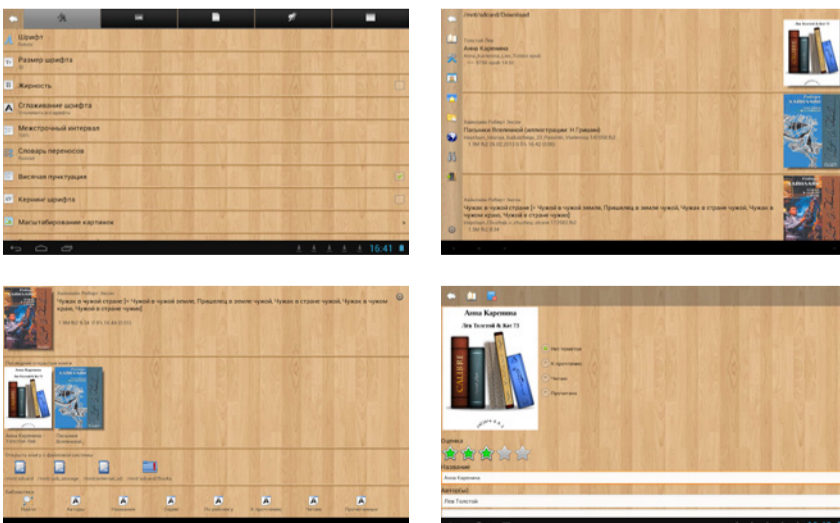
Шрифт

Размер шрифта

Жирность

Сглаживание шрифта

Межстрочный интервал

Словарь переносов

Висячая пунктуация

Кернинг шрифта

Масштабирование картинок

16:41

/mnt/sdcard/Download

Толстой Лев

Анна Каренина

Хайнлайн Роберт

Пасынки Вселенной

Хайнлайн Роберт Энсон

Чужак в чужой стране [= Чужой в чужой земле, Пришелец в земле чужой, Чужак в стране чужой, Чужак в чужом краю, Чужой в стране чужих]

Хайнлайн Роберт Энсон

Чужак в чужой стране [= Чужой в чужой земле, Пришелец в земле чужой, Чужак в стране чужой, Чужак в чужом краю, Чужой в стране чужих]

Последние открытые книги

Анна Каренина

Пасынки Вселенной

Открыть книгу в файловой системе

Анна Каренина

Лев Толстой & Кат 73

Нет пометки

К прочтению

Читаю

Прочитано

Оценка

Название

Анна Каренина

Автор(ы)

Лев Толстой